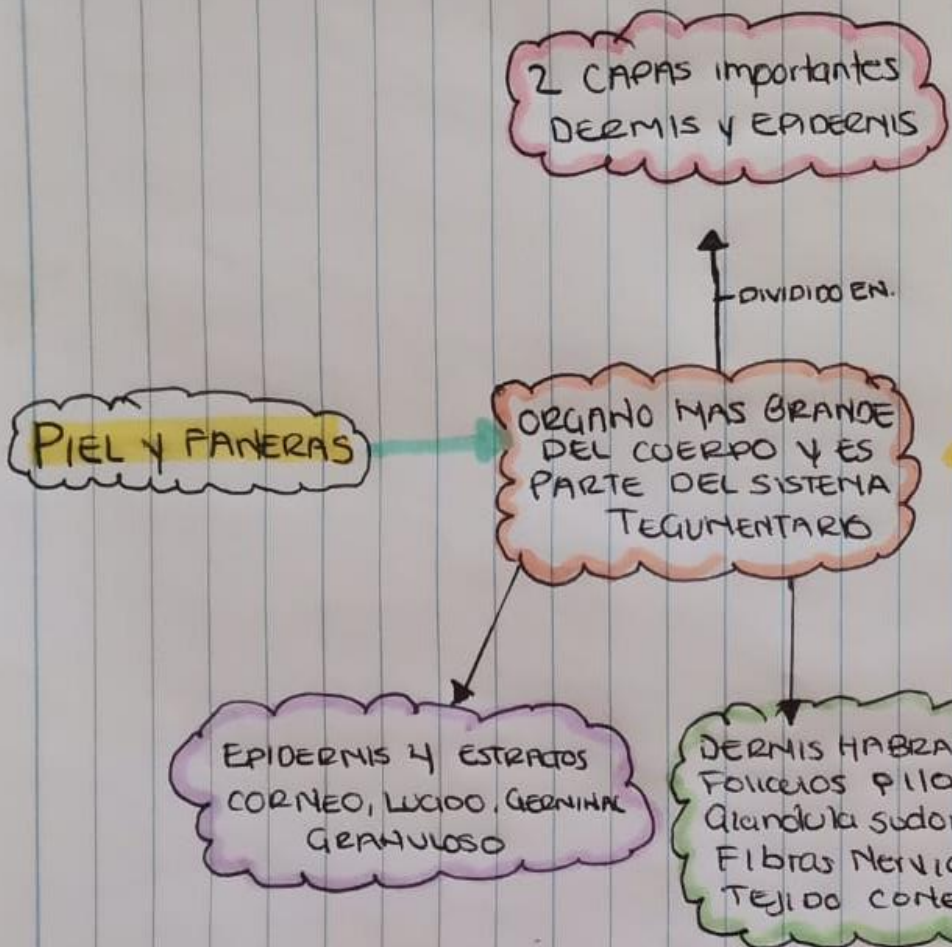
2 CAPAS importantes DERMIS Y EPIDERMIS

DIVIDIDO EN.

PIEL Y FANERAS

ORGANO MAS GRANDE DEL CUERPO Y ES PARTE DEL SISTEMA TEGUMENTARIO

EPIDERMIS 4 ESTRATOS CORNEO, LUCIDO, GERMINAL GRANULOSO

DERMIS HABRA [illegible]
Foliculos pilo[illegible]
Glandula sudo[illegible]
Fibras Nervi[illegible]
Tejido conte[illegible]